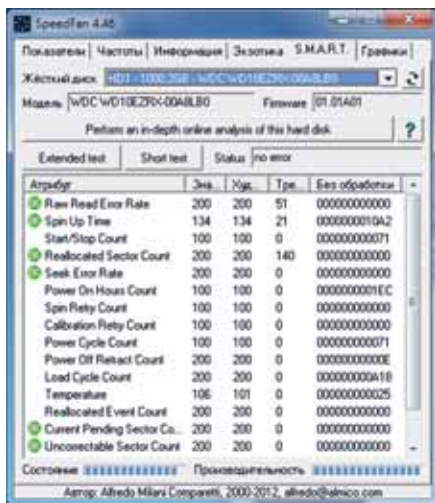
SpeedFan 4.46

Показатели | Частоты | Информация | Экзотика | S.M.A.R.T. | Графики

Жёсткий диск: HD1 - 1000.2GB - WDC WD10EZRX-00A8LB0

Модель: WDC WD10EZRX-00A8LB0 Firmware: 01.01A01

Perform an in-depth online analysis of this hard disk ?

Extended test | Short test | Status: no error

| Атрибут | Зна... | Худ... | Тре... | Без обработки |
|---|---|---|---|---|
| Raw Read Error Rate | 200 | 200 | 51 | 000000000000 |
| Spin Up Time | 134 | 134 | 21 | 0000000010A2 |
| Start/Stop Count | 100 | 100 | 0 | 000000000071 |
| Reallocated Sector Count | 200 | 200 | 140 | 000000000000 |
| Seek Error Rate | 200 | 200 | 0 | 000000000000 |
| Power On Hours Count | 100 | 100 | 0 | 0000000001EC |
| Spin Retry Count | 100 | 100 | 0 | 000000000000 |
| Calibration Retry Count | 100 | 100 | 0 | 000000000000 |
| Power Cycle Count | 100 | 100 | 0 | 000000000071 |
| Power Off Retract Count | 200 | 200 | 0 | 00000000000E |
| Load Cycle Count | 200 | 200 | 0 | 000000000A18 |
| Temperature | 106 | 101 | 0 | 000000000025 |
| Reallocated Event Count | 200 | 200 | 0 | 000000000000 |
| Current Pending Sector Co... | 200 | 200 | 0 | 000000000000 |
| Uncorrectable Sector Count | 200 | 200 | 0 | 000000000000 |

Состояние | Производительность

Автор: Alfredo Milani Comparetti, 2000-2012, alfredo@almico.com